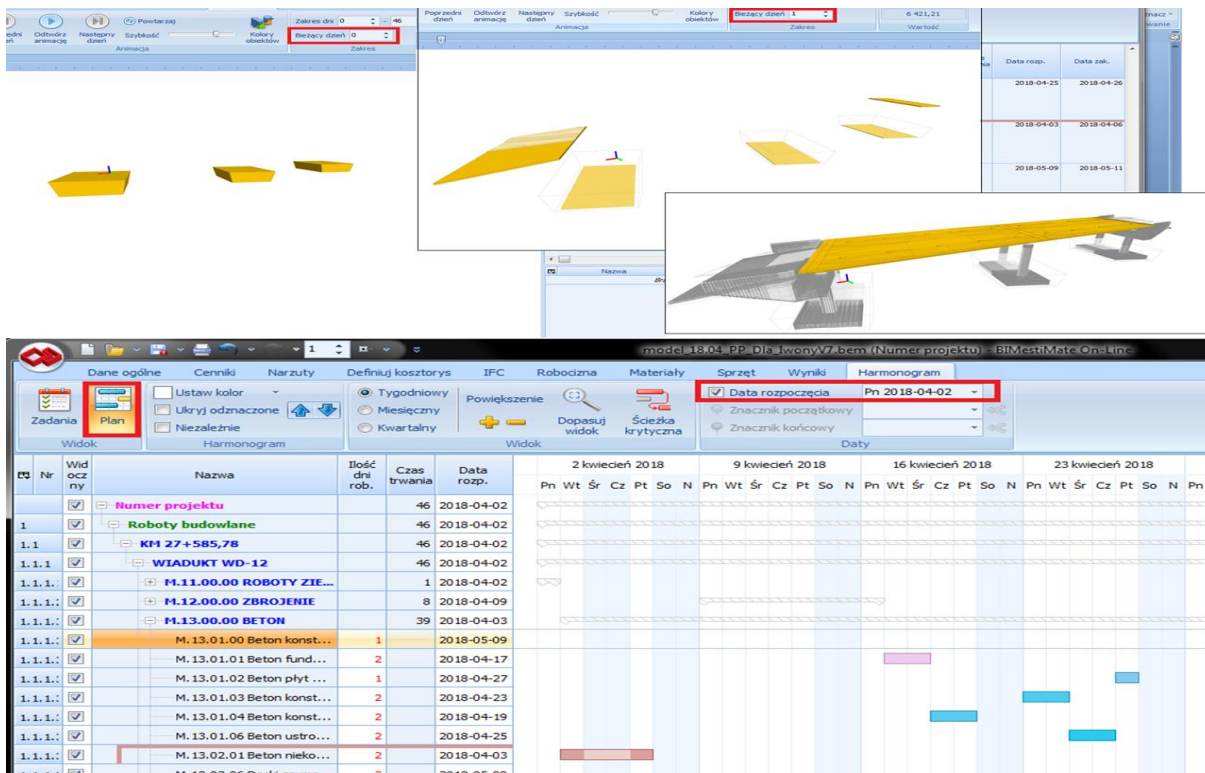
edni dzień | Odtwórz animację | Następny dzień | Powtarzaj | Szybkość | Kolory obiektów | Zakres dni 0 - 46 | Bieżący dzień 0 | Animacja | Zakres

Poprzedni dzień | Odtwórz animację | Następny dzień | Szybkość | Kolory obiektów | Bieżący dzień 1 | 6 421,21 | Animacja | Zakres | Wartość

Data rozp. | Data zak.
2018-04-25 | 2018-04-26
2018-04-03 | 2018-04-06
2018-05-09 | 2018-05-11

Nazwa

model_18.04_PP_Dla_IwonyV7.bem (Numer projektu) - BIMestiMate On-Line

Dane ogólne | Cenniki | Narzuty | Definiuj kosztorys | IFC | Robocizna | Materiały | Sprzęt | Wyniki | Harmonogram

Zadania | Plan | Widok
Ustaw kolor | Ukryj odznaczone | Niezależnie | Harmonogram
Tygodniowy | Miesięczny | Kwartalny | Powiększenie | Dopasuj widok | Ścieżka krytyczna | Widok
Data rozpoczęcia | Pn 2018-04-02 | Znacznik początkowy | Znacznik końcowy | Daty

| Nr | Widoczny | Nazwa | Ilość dni rob. | Czas trwania | Data rozp. |
|---|---|---|---|---|---|
| | ☑ | Numer projektu | | 46 | 2018-04-02 |
| 1 | ☑ | Roboty budowlane | | 46 | 2018-04-02 |
| 1.1 | ☑ | KM 27+585,78 | | 46 | 2018-04-02 |
| 1.1.1 | ☑ | WIADUKT WD-12 | | 46 | 2018-04-02 |
| 1.1.1.: | ☑ | M.11.00.00 ROBOTY ZIE... | | 1 | 2018-04-02 |
| 1.1.1.: | ☑ | M.12.00.00 ZBROJENIE | | 8 | 2018-04-09 |
| 1.1.1.: | ☑ | M.13.00.00 BETON | | 39 | 2018-04-03 |
| 1.1.1.: | ☑ | M.13.01.00 Beton konst... | 1 | | 2018-05-09 |
| 1.1.1.: | ☑ | M.13.01.01 Beton fund... | 2 | | 2018-04-17 |
| 1.1.1.: | ☑ | M.13.01.02 Beton płyt ... | 1 | | 2018-04-27 |
| 1.1.1.: | ☑ | M.13.01.03 Beton konst... | 2 | | 2018-04-23 |
| 1.1.1.: | ☑ | M.13.01.04 Beton konst... | 2 | | 2018-04-19 |
| 1.1.1.: | ☑ | M.13.01.06 Beton ustro... | 2 | | 2018-04-25 |
| 1.1.1.: | ☑ | M.13.02.01 Beton nieko... | 2 | | 2018-04-03 |

2 kwiecień 2018 | 9 kwiecień 2018 | 16 kwiecień 2018 | 23 kwiecień 2018
Pn Wt Śr Cz Pt So N Pn Wt Śr Cz Pt So N Pn Wt Śr Cz Pt So N Pn Wt Śr Cz Pt So N Pn